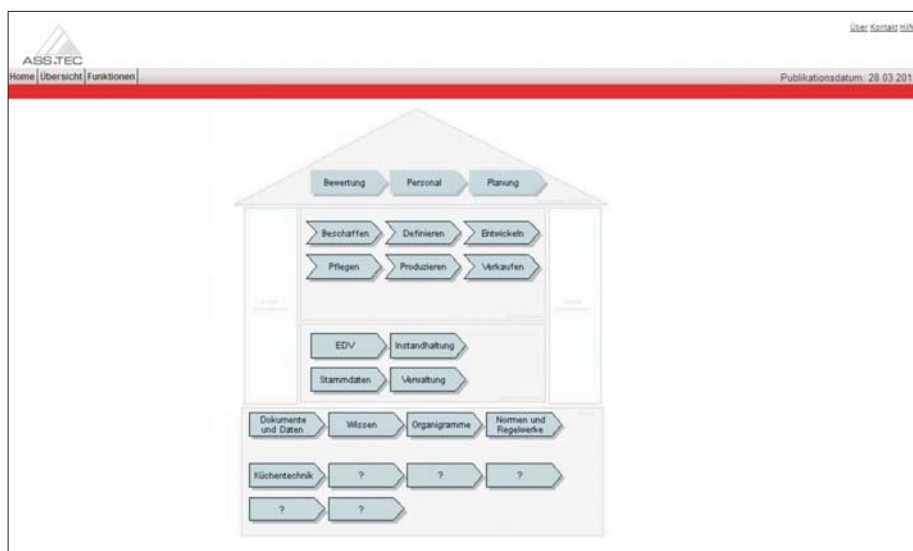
ASS.TEC

Über Kontakt Hilf

Home Übersicht Funktionen

Publikationsdatum: 28.03.201

Bewertung Personal Planung

Beschaffen Definieren Entwickeln

Pflegen Produzieren Verkaufen

EDV Instandhaltung

Stammdaten Verwaltung

Dokumente und Daten Wissen Organigramme Normen und Regelwerke

Küchentechnik ? ? ?

? ?